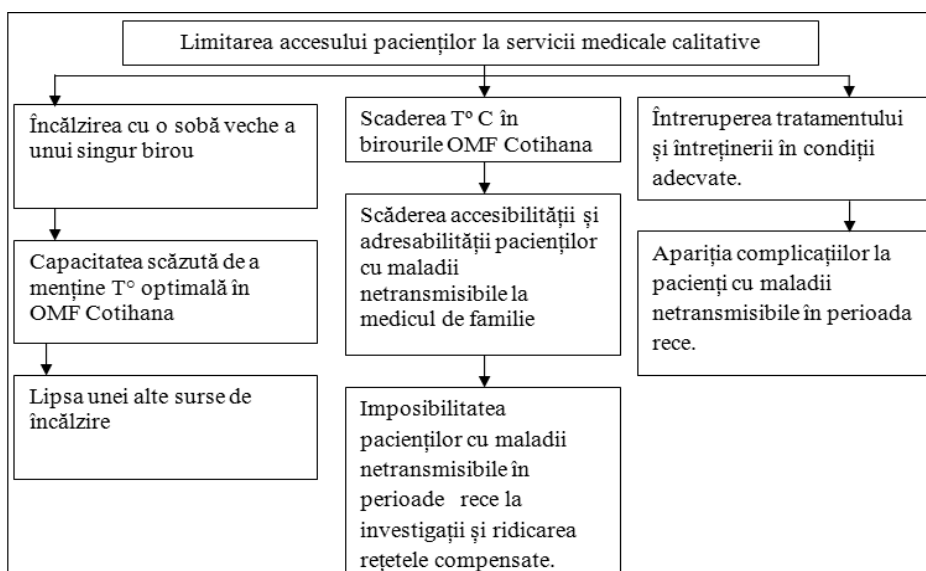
Limitarea accesului pacienților la servicii medicale calitative

Încălzirea cu o sobă veche a unui singur birou

Capacitatea scăzută de a menține T° optimală în OMF Cotihana

Lipsa unei alte surse de încălzire

Scaderea Tº C în birourile OMF Cotihana

Scăderea accesibilității și adresabilității pacienților cu maladii netransmisibile la medicul de familie

Imposibilitatea pacienților cu maladii netransmisibile în perioade rece la investigații și ridicarea rețetele compensate.

Întreruperea tratamentului și întreținerii în condiții adecvate.

Apariția complicațiilor la pacienți cu maladii netransmisibile în perioada rece.